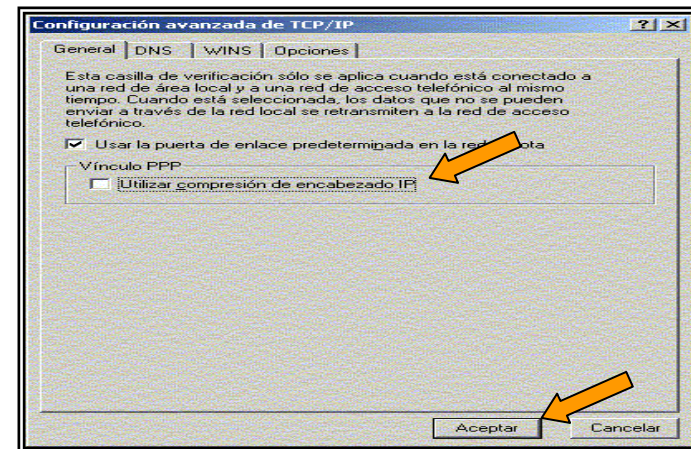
Configuración avanzada de TCP/IP
? X
General | DNS | WINS | Opciones

Esta casilla de verificación sólo se aplica cuando está conectado a una red de área local y a una red de acceso telefónico al mismo tiempo. Cuando está seleccionada, los datos que no se pueden enviar a través de la red local se retransmiten a la red de acceso telefónico.

Usar la puerta de enlace predeterminada en la red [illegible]ota

Vínculo PPP
Utilizar compresión de encabezado IP

Aceptar
Cancelar